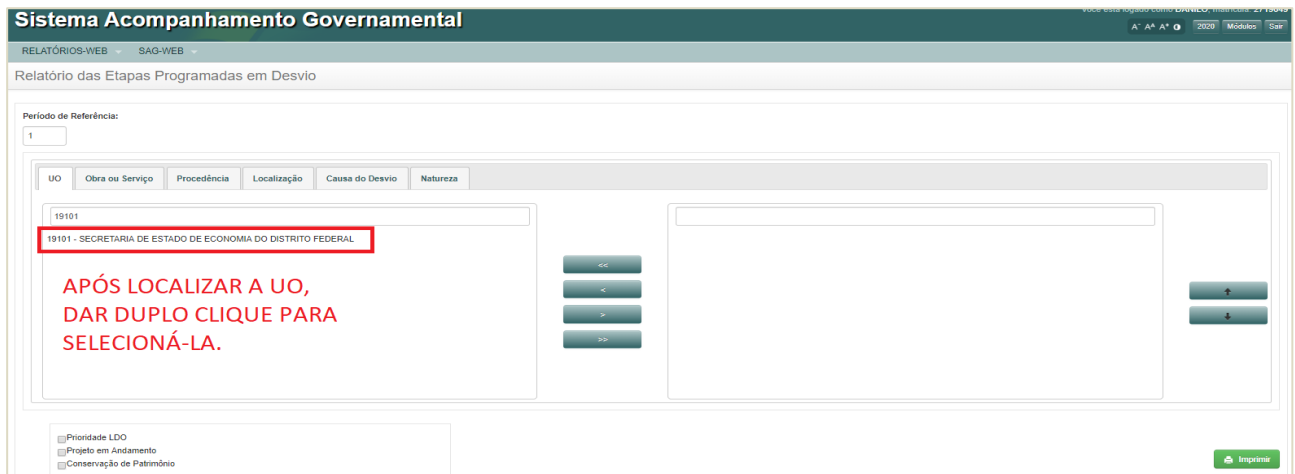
Sistema Acompanhamento Governamental

Você está logado como DANILO, matrícula: 27 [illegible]

A⁻ Aᴬ A⁺ ◐ 2020 Módulos Sair

RELATÓRIOS-WEB SAG-WEB

Relatório das Etapas Programadas em Desvio

Período de Referência:

1

UO | Obra ou Serviço | Procedência | Localização | Causa do Desvio | Natureza

19101

19101 - SECRETARIA DE ESTADO DE ECONOMIA DO DISTRITO FEDERAL

APÓS LOCALIZAR A UO, DAR DUPLO CLIQUE PARA SELECIONÁ-LA.

<<

<

>

>>

Prioridade LDO
Projeto em Andamento
Conservação de Patrimônio

Imprimir